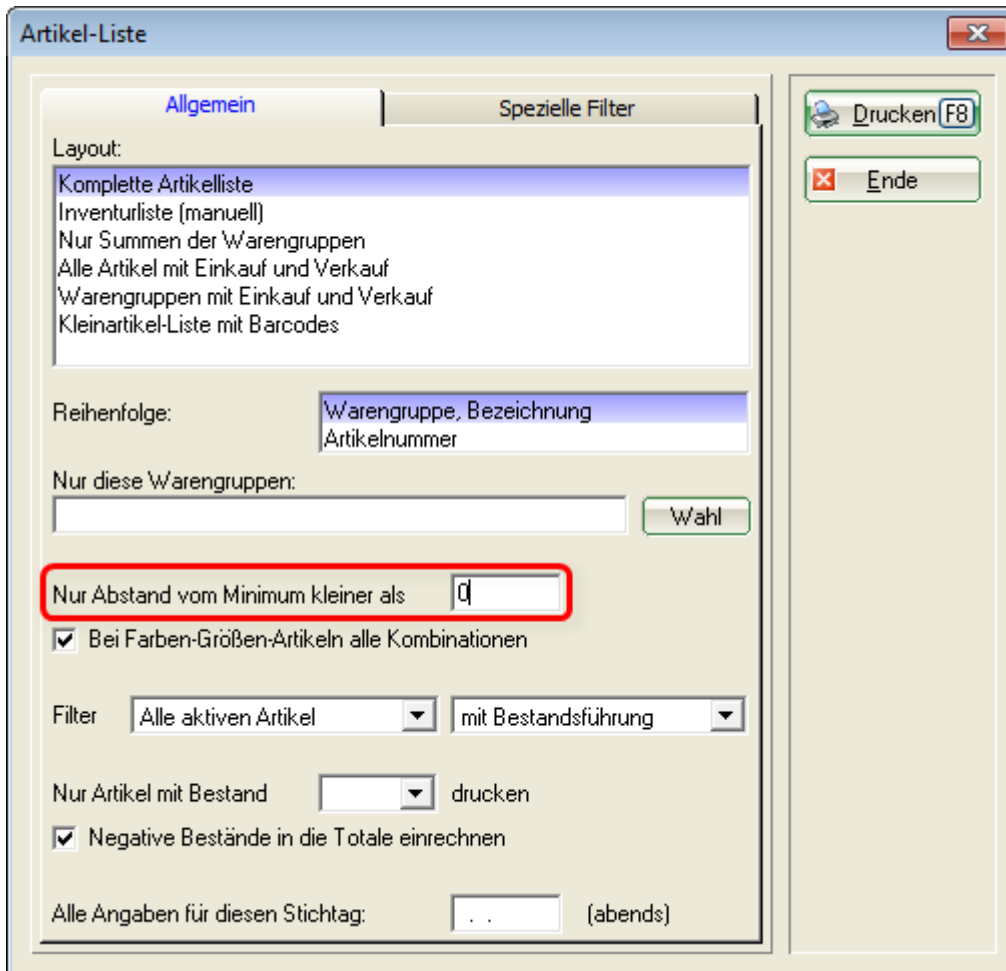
Artikel-Liste

Allgemein
Spezielle Filter

Drucken F8
Ende

Layout:
Komplette Artikelliste
Inventurliste (manuell)
Nur Summen der Warengruppen
Alle Artikel mit Einkauf und Verkauf
Warengruppen mit Einkauf und Verkauf
Kleinartikel-Liste mit Barcodes

Reihenfolge:
Warengruppe, Bezeichnung
Artikelnummer

Nur diese Warengruppen:
Wahl

Nur Abstand vom Minimum kleiner als 0

Bei Farben-Größen-Artikeln alle Kombinationen

Filter Alle aktiven Artikel mit Bestandsführung

Nur Artikel mit Bestand drucken

Negative Bestände in die Totale einrechnen

Alle Angaben für diesen Stichtag: . . (abends)